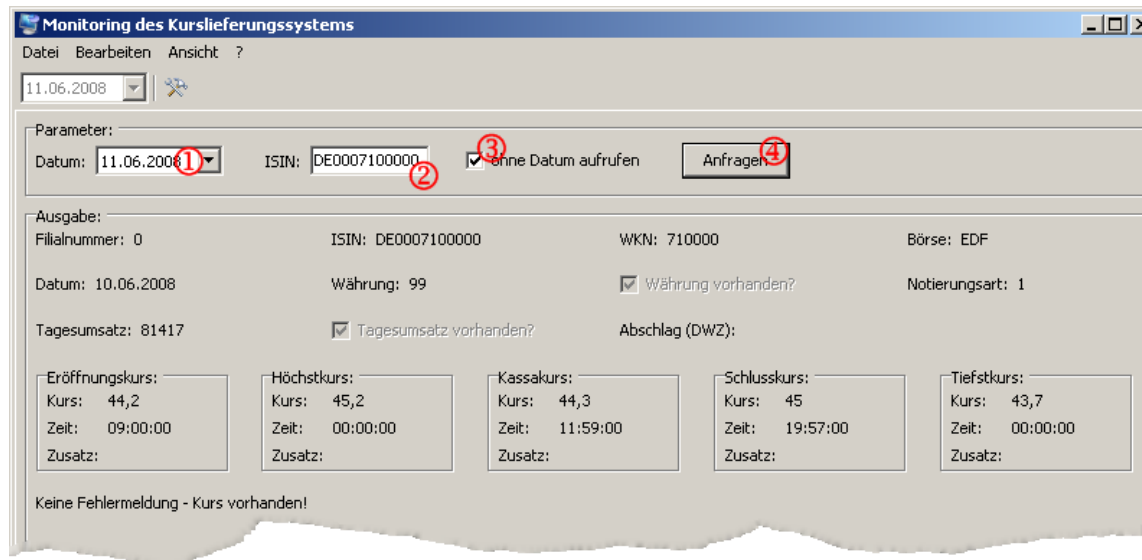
Monitoring des Kurslieferungssystems

Datei Bearbeiten Ansicht ?

11.06.2008

Parameter:
Datum: 11.06.2008 ① ISIN: DE0007100000 ② ③ ohne Datum aufrufen Anfragen ④

Ausgabe:
Filialnummer: 0 ISIN: DE0007100000 WKN: 710000 Börse: EDF

Datum: 10.06.2008 Währung: 99 Währung vorhanden? Notierungsart: 1

Tagesumsatz: 81417 Tagesumsatz vorhanden? Abschlag (DWZ):

Eröffnungskurs:
Kurs: 44,2
Zeit: 09:00:00
Zusatz:

Höchstkurs:
Kurs: 45,2
Zeit: 00:00:00
Zusatz:

Kassakurs:
Kurs: 44,3
Zeit: 11:59:00
Zusatz:

Schlusskurs:
Kurs: 45
Zeit: 19:57:00
Zusatz:

Tiefstkurs:
Kurs: 43,7
Zeit: 00:00:00
Zusatz:

Keine Fehlermeldung - Kurs vorhanden!